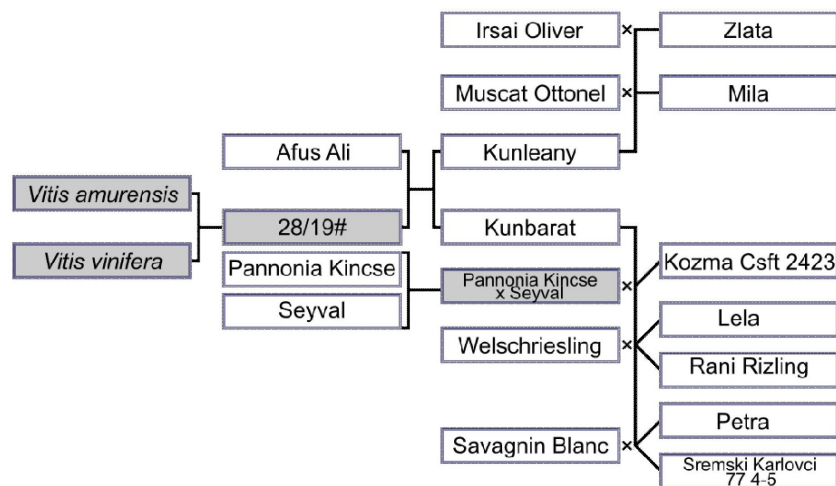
Irsai Oliver ×
Zlata
Muscat Ottonel ×
Mila
Afus Ali
Kunleany
Vitis amurensis
28/19#
Kunbarat
Vitis vinifera
Pannonia Kincse
Pannonia Kincse x Seyval ×
Kozma Csft 2423
Seyval
Lela
Welschriesling ×
Rani Rizling
Petra
Savagnin Blanc ×
Sremski Karlovci 77 4-5